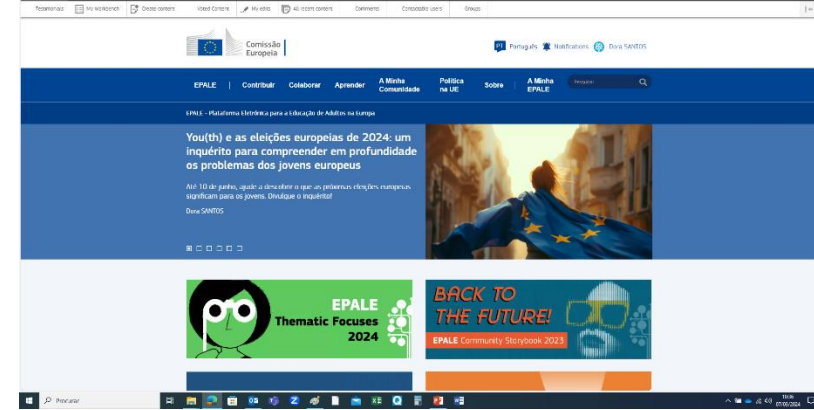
Taxonomias | My Workbench | Create content | Voted Content | My edits | All recent content | Comments | Consultable users | Groups

Comissão Europeia

PT Português | Notifications | Dora SANTOS

EPALE | Contribuir | Colaborar | Aprender | A Minha Comunidade | Política na UE | Sobre | A Minha EPALE | Pesquisar

EPALE - Plataforma Eletrónica para a Educação de Adultos na Europa

You(th) e as eleições europeias de 2024: um inquérito para compreender em profundidade os problemas dos jovens europeus

Até 10 de junho, ajude a descobrir o que as próximas eleições europeias significam para os jovens. Divulgue o inquérito!

Dora SANTOS

EPALE Thematic Focuses 2024

BACK TO THE FUTURE!

EPALE Community Storybook 2023

Procurar

10:36 07/05/2024